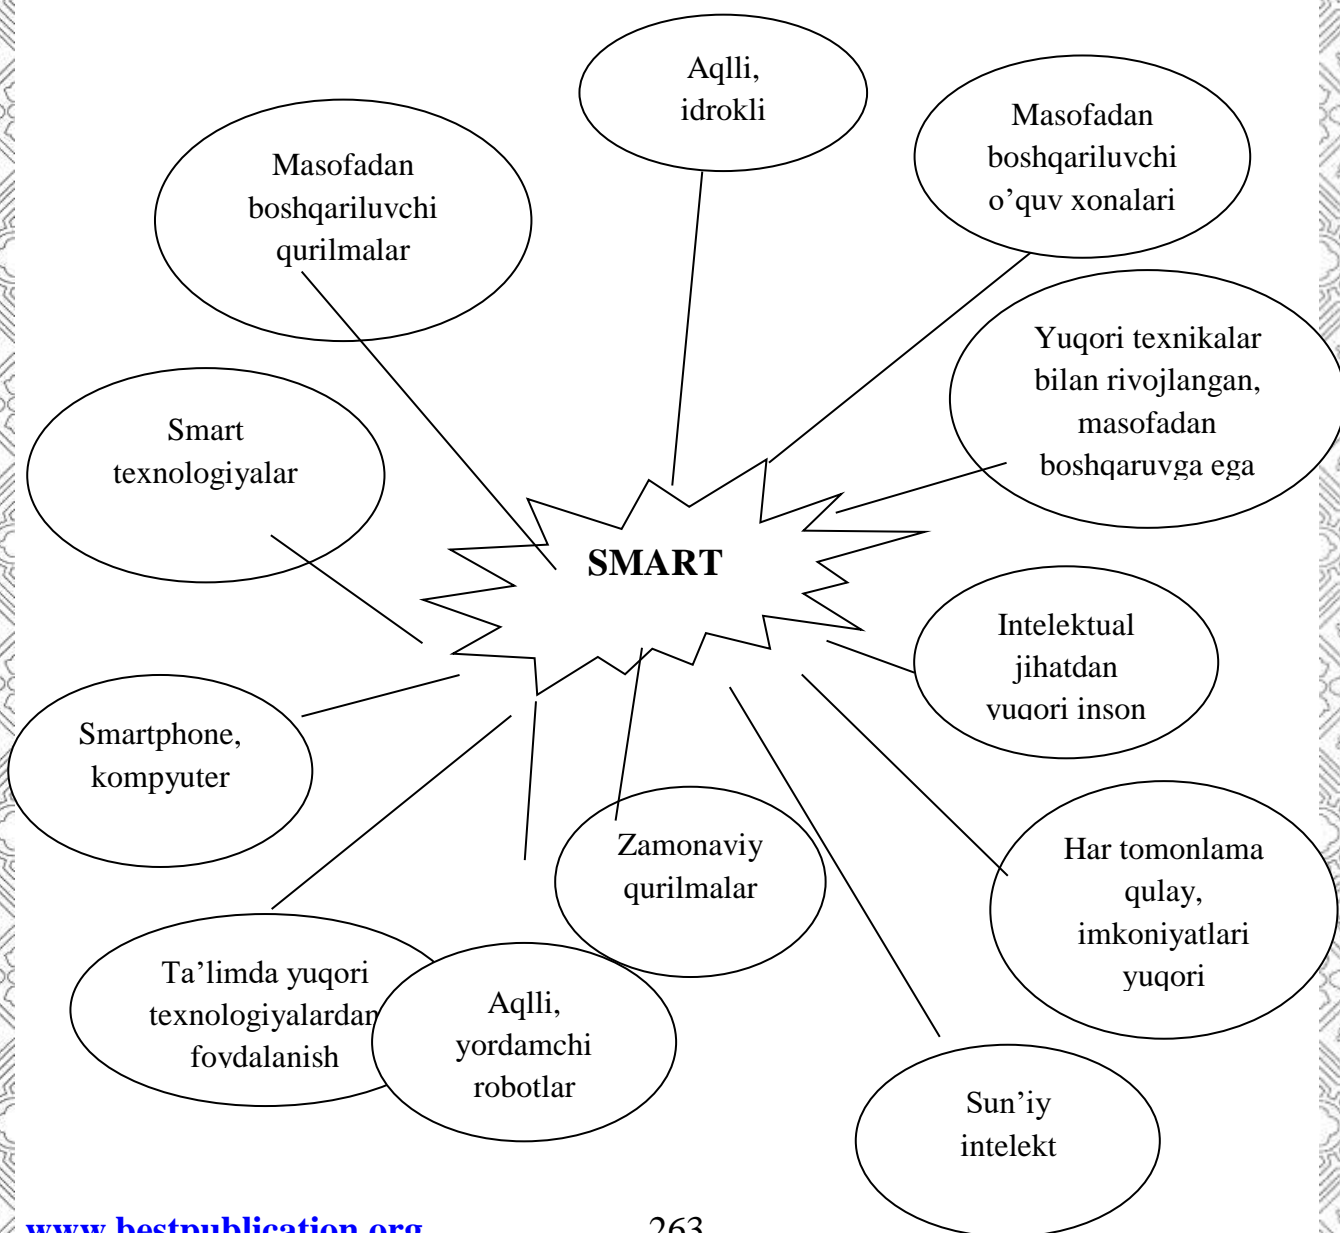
Aqlli, idrokli

Masofadan boshqariluvchi qurilmalar

Masofadan boshqariluvchi o'quv xonalari

Yuqori texnikalar bilan rivojlangan, masofadan boshqaruvga ega

Smart texnologiyalar

SMART

Intelektual jihatdan yuqori inson

Smartphone, kompyuter

Zamonaviy qurilmalar

Har tomonlama qulay, imkoniyatlari yuqori

Ta'limda yuqori texnologiyalardan foydalanish

Aqlli, yordamchi robotlar

Sun'iy intelekt

www.bestpublication.org

263